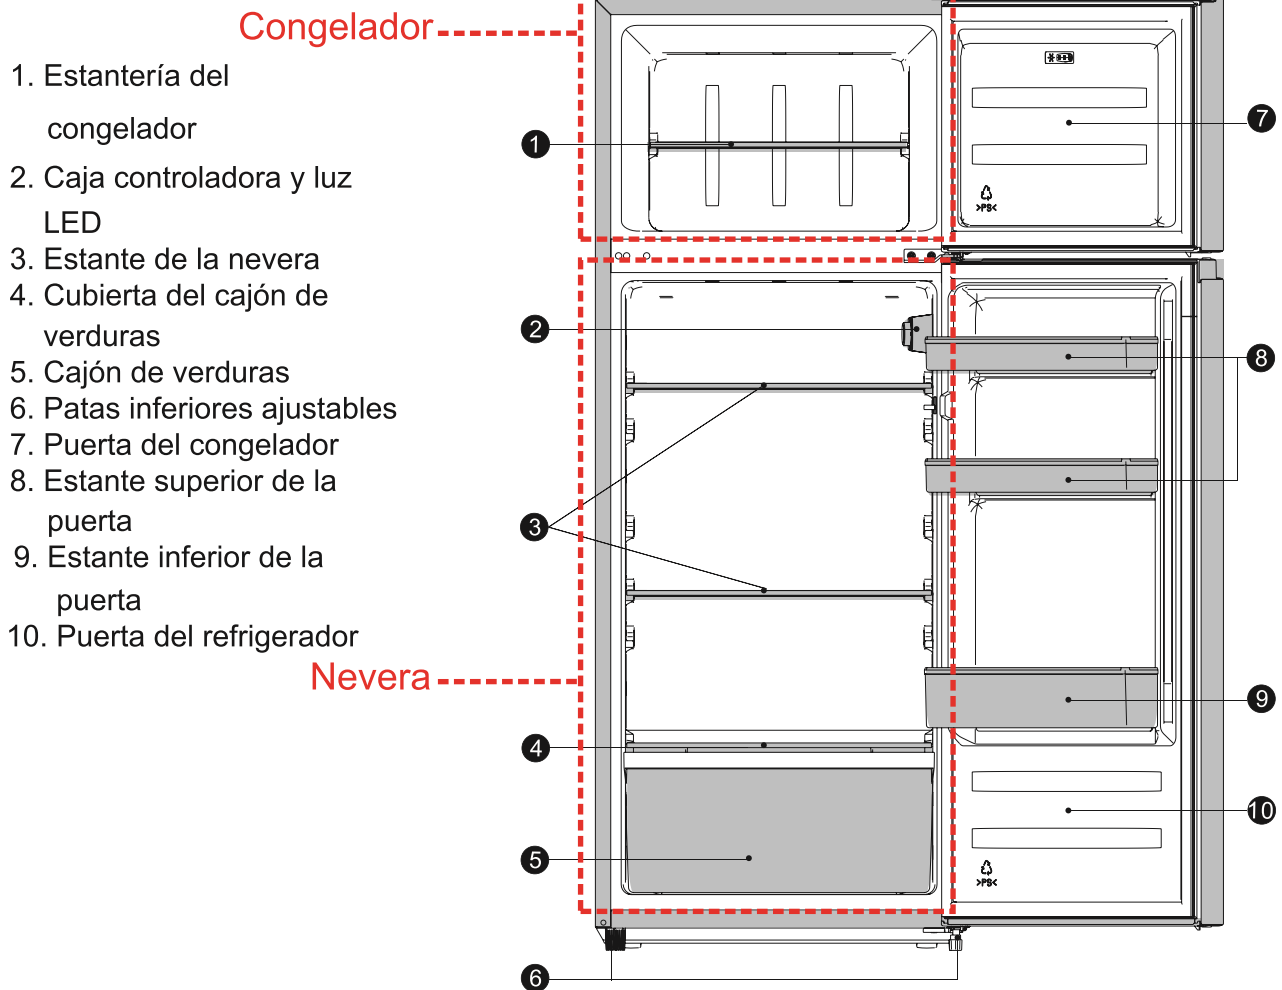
Congelador

1. Estantería del congelador
2. Caja controladora y luz LED
3. Estante de la nevera
4. Cubierta del cajón de verduras
5. Cajón de verduras
6. Patas inferiores ajustables
7. Puerta del congelador
8. Estante superior de la puerta
9. Estante inferior de la puerta
10. Puerta del refrigerador

Nevera

1
2
3
4
5
6
7
8
9
10

>PS<
>PS<